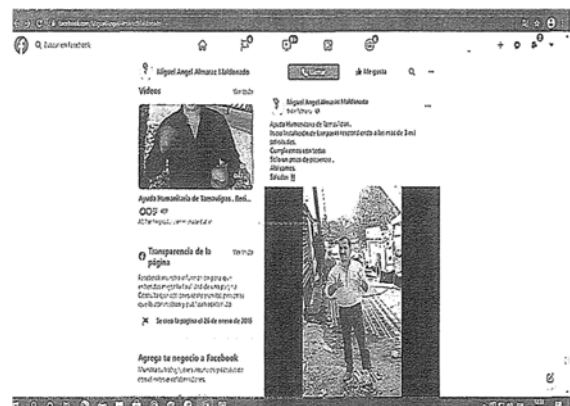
Q Buscar en Facebook

Miguel Angel Almaraz Maldonado

Llamar

Me gusta

Videos

Ver todo

Miguel Angel Almaraz Maldonado

Ayuda Humanitaria de Tamaulipas.
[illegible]
Cumplimos con todos
Sólo un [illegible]
Ahí vamos.
Saludos

Ayuda Humanitaria de Tamaulipas, Reti...

Transparencia de la página

Ver todo

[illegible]

Se creó la página el 26 de enero de 2015

Agrega tu negocio a Facebook

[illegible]